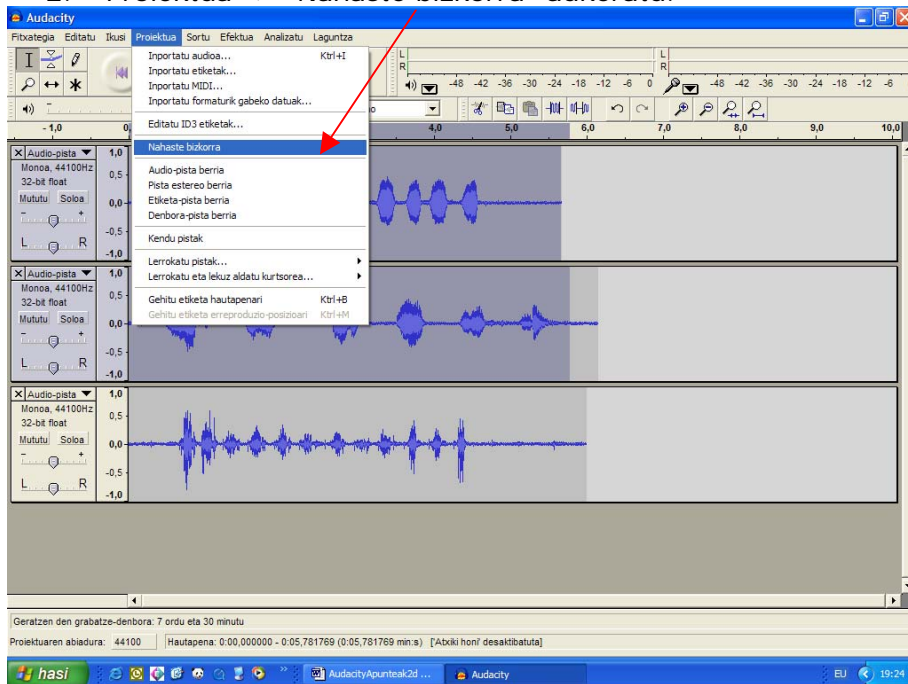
2. Proiektua → Nahaste bizkorra aukeratu.

Audacity

Fitxategia Editatu Ikusi Proiektua Sortu Efektua Analizatu Laguntza

Inportatu audioa... Ktrl+I
Inportatu etiketak...
Inportatu MIDI...
Inportatu formaturik gabeko datuak...
Editatu ID3 etiketak...
Nahaste bizkorra
Audio-pista berria
Pista estereo berria
Etiketa-pista berria
Denbora-pista berria
Kendu pistak
Lerrokatu pistak...
Lerrokatu eta lekuz aldatu kurtsorea...
Gehitu etiketa hautapenari Ktrl+B
Gehitu etiketa erreproduzio-posizioari Ktrl+M

L R -48 -42 -36 -30 -24 -18 -12 -6 0 -48 -42 -36 -30 -24 -18 -12 -6

-1,0 0 4,0 5,0 6,0 7,0 8,0 9,0 10,0

Audio-pista
Monoa, 44100Hz
32-bit float
Mututu Soloa
L R
1,0 0,5 0,0 -0,5 -1,0

Audio-pista
Monoa, 44100Hz
32-bit float
Mututu Soloa
L R
1,0 0,5 0,0 -0,5 -1,0

Audio-pista
Monoa, 44100Hz
32-bit float
Mututu Soloa
L R
1,0 0,5 0,0 -0,5 -1,0

Geratzen den grabatze-denbora: 7 ordu eta 30 minutu
Proiektuaren abiadura: 44100 Hautapena: 0:00,000000 - 0:05,781769 (0:05,781769 min:s) ['Atxiki honi' desaktibatuta]

hasi AudacityApunteak2d ... Audacity EU 19:24